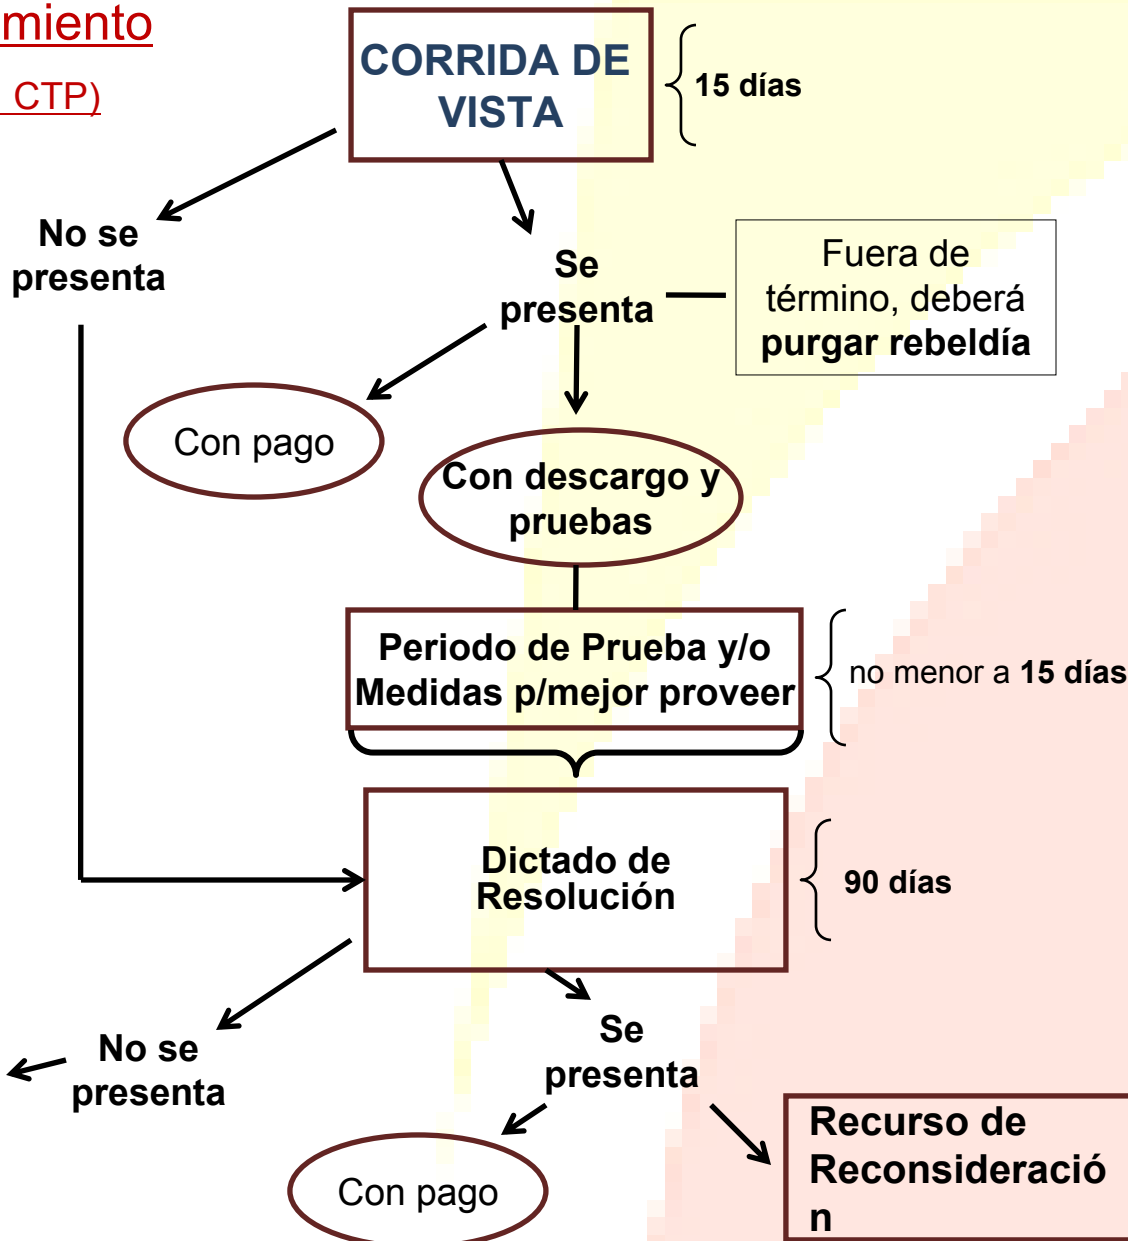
miento

CTP)

CORRIDA DE VISTA

15 días

No se presenta

Se presenta

Fuera de término, deberá **purgar rebeldía**

Con pago

Con descargo y pruebas

Periodo de Prueba y/o Medidas p/mejor proveer

no menor a **15 días**

Dictado de Resolución

90 días

No se presenta

Se presenta

Con pago

Recurso de Reconsideració n